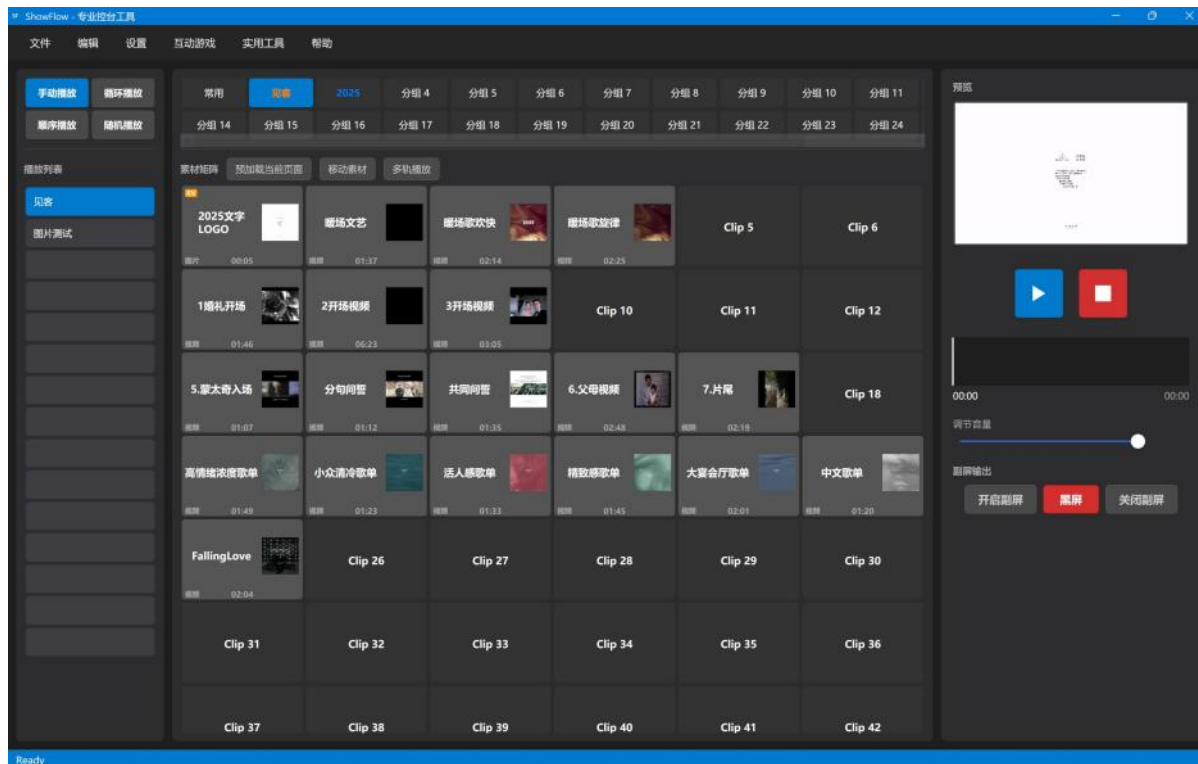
ShowFlow - 专业控台工具

文件 编辑 设置 互动游戏 实用工具 帮助

手动播放 循环播放
顺序播放 随机播放

播放列表
见客
图片测试

常用 见客 2025 分组 4 分组 5 分组 6 分组 7 分组 8 分组 9 分组 10 分组 11
分组 14 分组 15 分组 16 分组 17 分组 18 分组 19 分组 20 分组 21 分组 22 分组 23 分组 24

素材矩阵 预加载当前页面 移动素材 多轨播放

| | | | | | |
|---|---|---|---|---|---|
| 2025文字LOGO 图片 00:05 | 暖场文艺 视频 01:37 | 暖场歌欢快 视频 02:14 | 暖场歌旋律 视频 02:25 | Clip 5 | Clip 6 |
| 1婚礼开场 视频 01:46 | 2开场视频 视频 06:23 | 3开场视频 视频 03:05 | Clip 10 | Clip 11 | Clip 12 |
| 5.蒙太奇入场 视频 01:07 | 分句问誓 视频 01:12 | 共同问誓 视频 01:35 | 6.父母视频 视频 02:48 | 7.片尾 视频 02:19 | Clip 18 |
| 高情绪浓度歌单 视频 01:49 | 小众清冷歌单 视频 01:23 | 活人感歌单 视频 01:33 | 精致感歌单 视频 01:45 | 大宴会厅歌单 视频 02:01 | 中文歌单 视频 01:20 |
| FallingLove 视频 02:04 | Clip 26 | Clip 27 | Clip 28 | Clip 29 | Clip 30 |
| Clip 31 | Clip 32 | Clip 33 | Clip 34 | Clip 35 | Clip 36 |
| Clip 37 | Clip 38 | Clip 39 | Clip 40 | Clip 41 | Clip 42 |

预览

00:00 00:00
调节音量
副屏输出
开启副屏 黑屏 关闭副屏

Ready